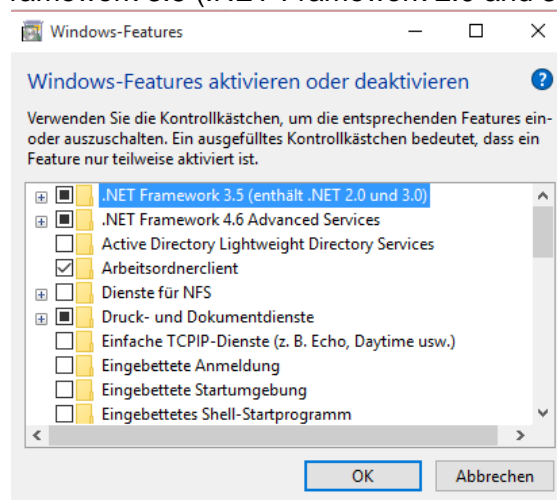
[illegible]

Windows-Features

Windows-Features aktivieren oder deaktivieren

Verwenden Sie die Kontrollkästchen, um die entsprechenden Features ein- oder auszuschalten. Ein ausgefülltes Kontrollkästchen bedeutet, dass ein Feature nur teilweise aktiviert ist.

.NET Framework 3.5 (enthält .NET 2.0 und 3.0)
.NET Framework 4.6 Advanced Services
Active Directory Lightweight Directory Services
Arbeitsordnerclient
Dienste für NFS
Druck- und Dokumentdienste
Einfache TCPIP-Dienste (z. B. Echo, Daytime usw.)
Eingebettete Anmeldung
Eingebettete Startumgebung
Eingebettetes Shell-Startprogramm

OK
Abbrechen